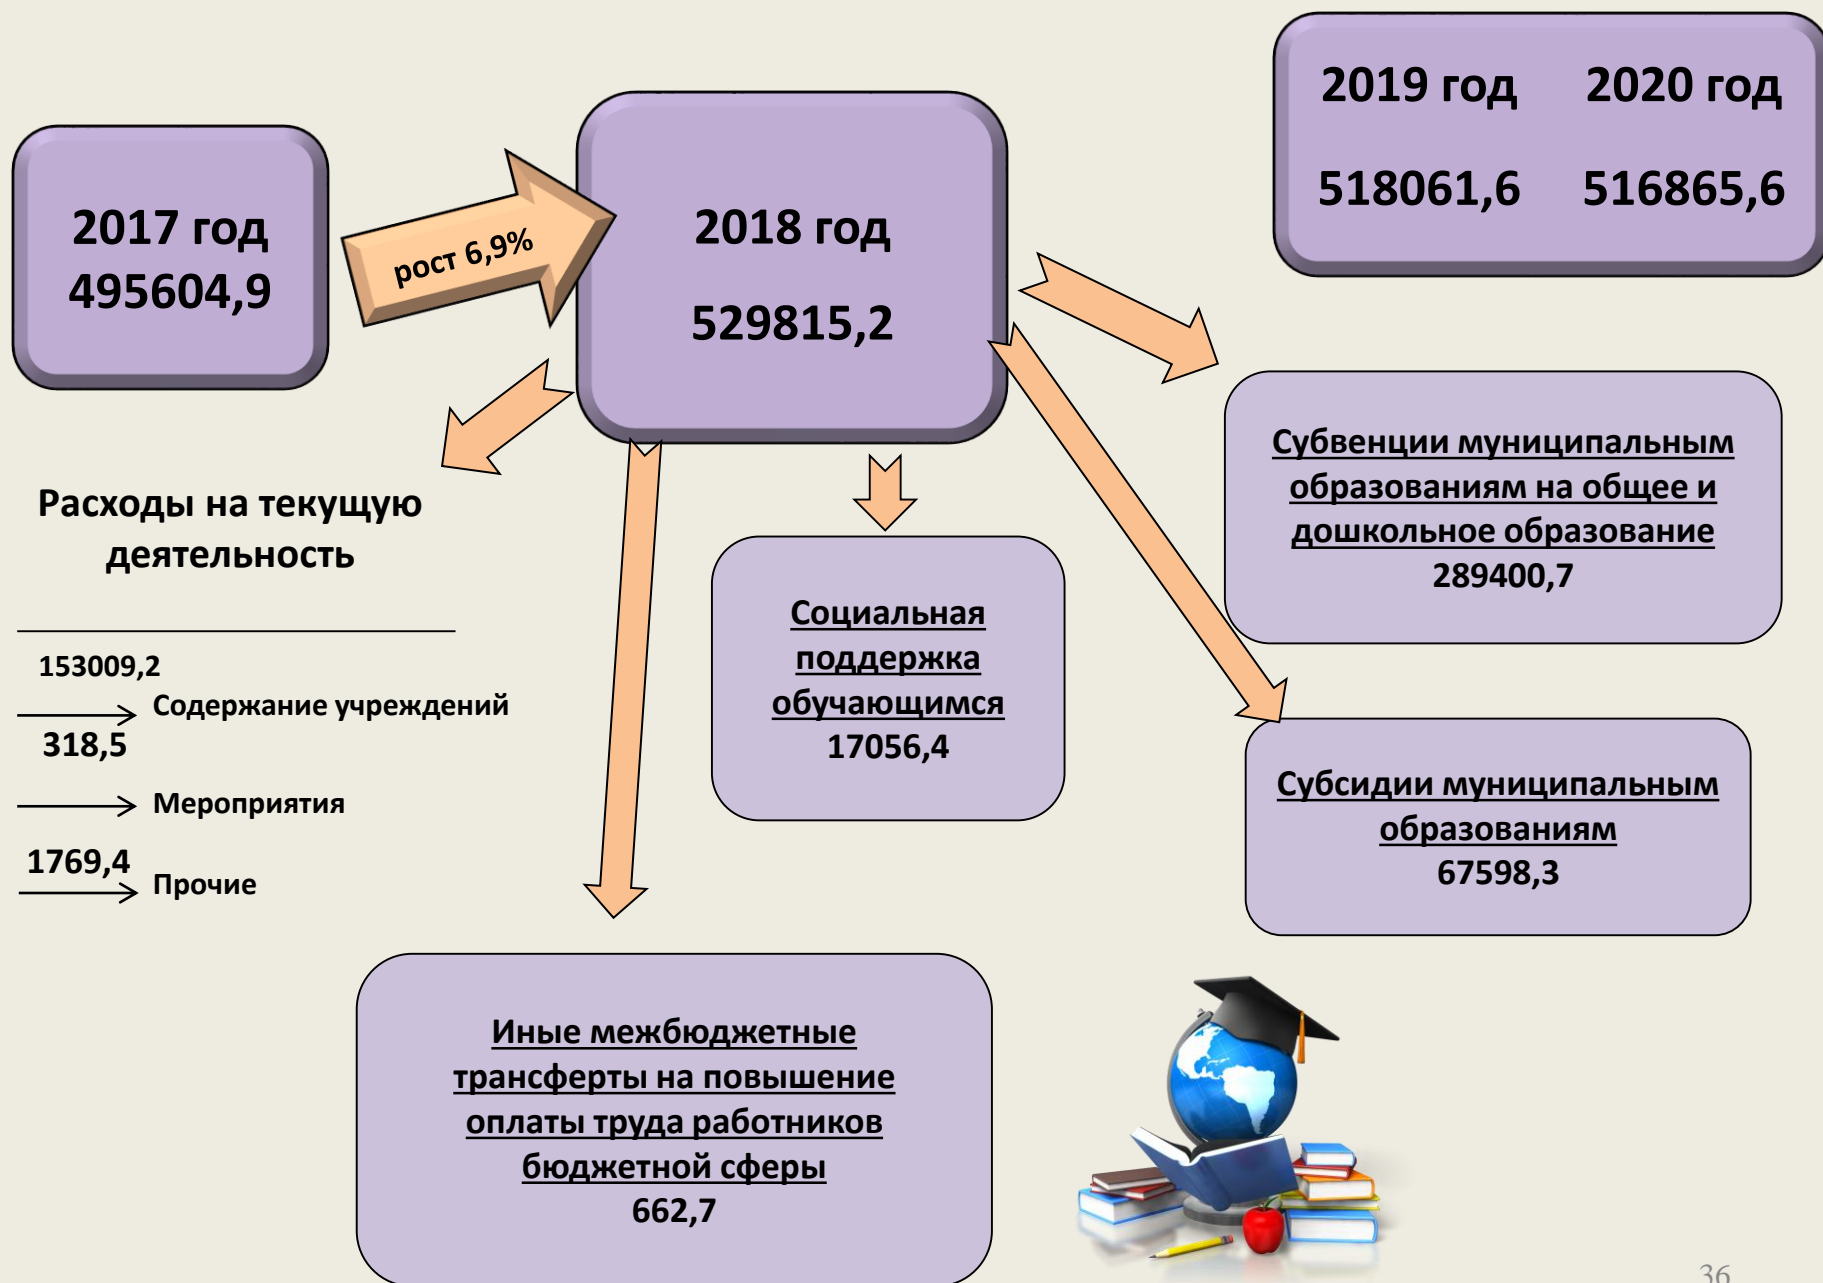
2017 год
495604,9

рост 6,9%

2018 год

529815,2

2019 год 2020 год

518061,6 516865,6

Расходы на текущую деятельность

153009,2
Содержание учреждений
318,5

Мероприятия

1769,4
Прочие

Социальная поддержка обучающимся
17056,4

Субвенции муниципальным образованиям на общее и дошкольное образование
289400,7

Субсидии муниципальным образованиям
67598,3

Иные межбюджетные трансферты на повышение оплаты труда работников бюджетной сферы
662,7

36